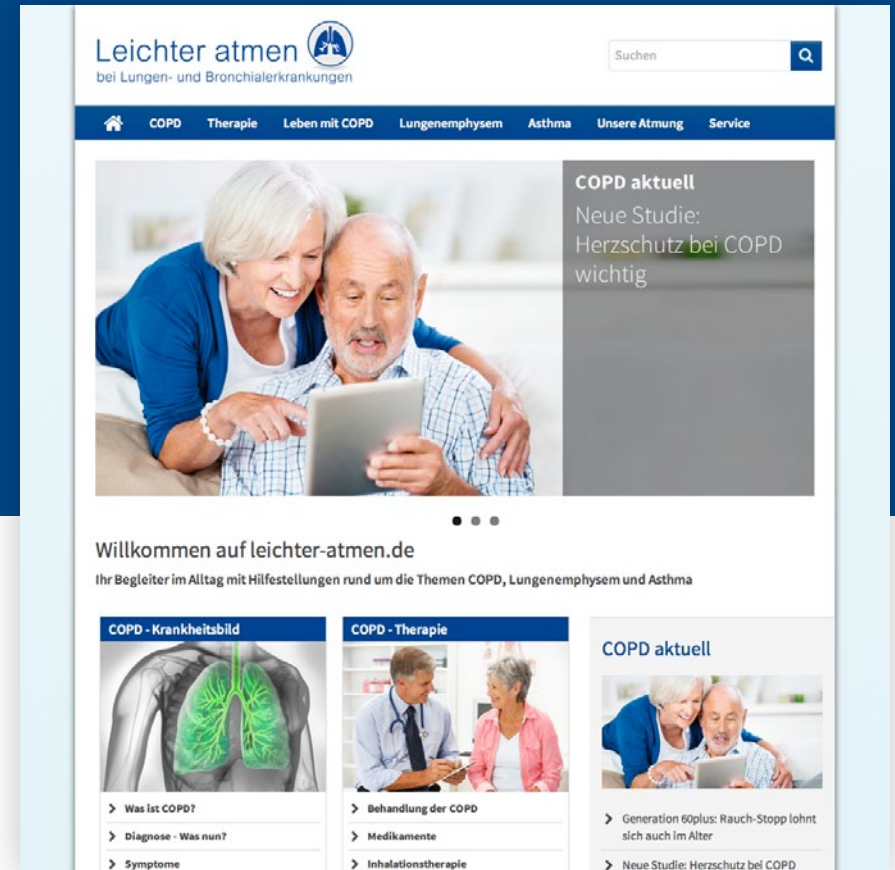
Leichter atmen
bei Lungen- und Bronchialerkrankungen

Suchen

COPD Therapie Leben mit COPD Lungenemphysem Asthma Unsere Atmung Service

COPD aktuell
Neue Studie: Herzschutz bei COPD wichtig

Willkommen auf leichter-atmen.de
Ihr Begleiter im Alltag mit Hilfestellungen rund um die Themen COPD, Lungenemphysem und Asthma

COPD - Krankheitsbild
> Was ist COPD?
> Diagnose - Was nun?
> Symptome

COPD - Therapie
> Behandlung der COPD
> Medikamente
> Inhalationstherapie

COPD aktuell
> Generation 60plus: Rauch-Stopp lohnt sich auch im Alter
> Neue Studie: Herzschutz bei COPD